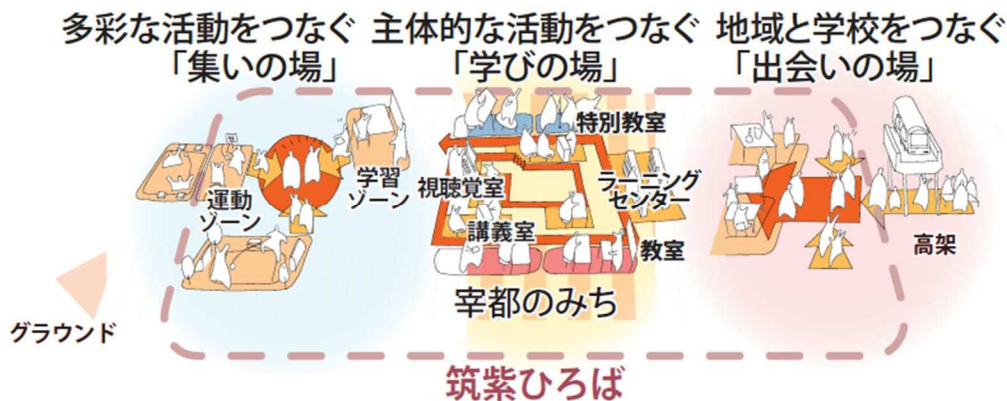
多彩な活動をつなぐ
「集いの場」

主体的な活動をつなぐ
「学びの場」

地域と学校をつなぐ
「出会いの場」

運動ゾーン

学習ゾーン

特別教室

視聴覚室

ラーニングセンター

講義室

教室

高架

宰都のみち

グラウンド

筑紫ひろば